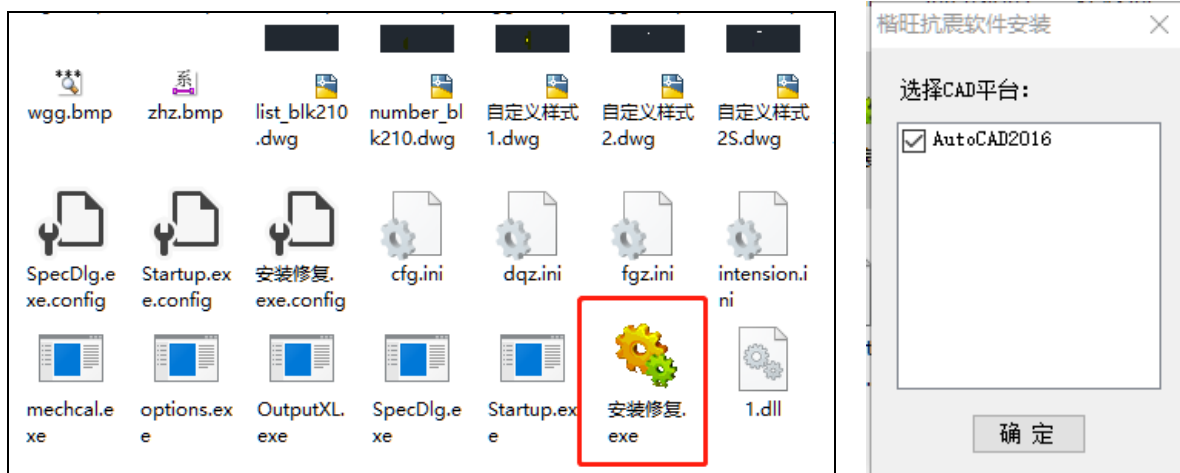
wgg.bmp
zhz.bmp
list_blk210.dwg
number_blk210.dwg
自定义样式1.dwg
自定义样式2.dwg
自定义样式2S.dwg
SpecDlg.exe.config
Startup.exe.config
安装修复.exe.config
cfg.ini
dqz.ini
fgz.ini
intension.ini
mechcal.exe
options.exe
OutputXL.exe
SpecDlg.exe
Startup.exe
安装修复.exe
1.dll

楷旺抗震软件安装
选择CAD平台:
AutoCAD2016
确 定